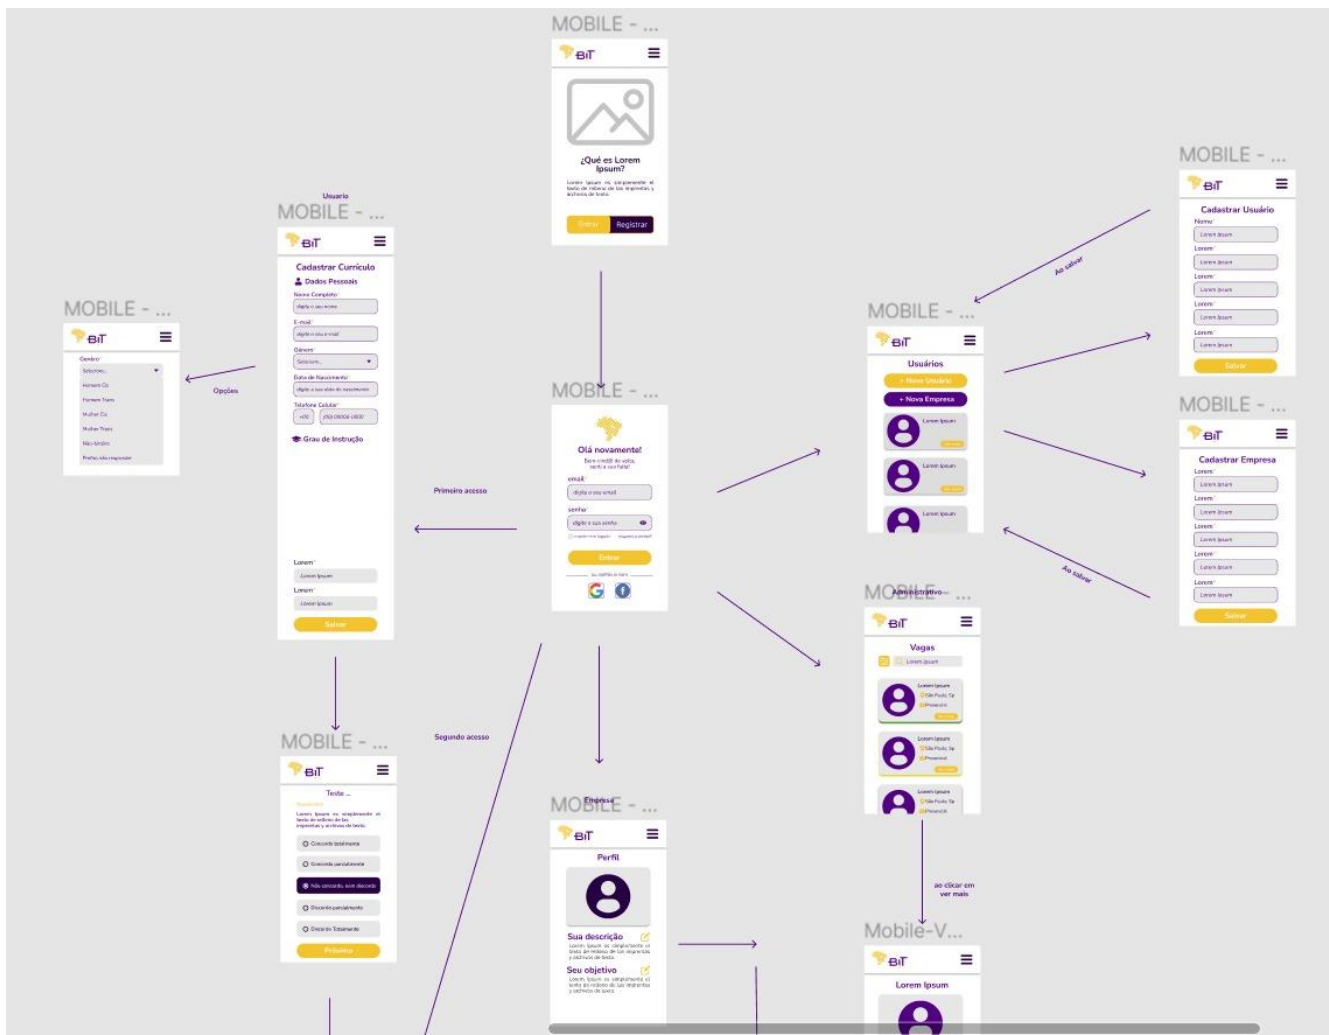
MOBILE - ...

BIT

¿Qué es Lorem Ipsum?

Lorem Ipsum es simplemente el texto de relleno de las imprentas y archivos de texto.

Entrar
Registrar

Usuario
MOBILE - ...

BIT

Cadastrar Currículo

Dados Pessoais

Nome Completo
digite o seu nome

E-mail
digite o seu e-mail

Gênero
Selecione...

Data de Nascimento
digite a sua data de nascimento

Telefone Celular
+55

Grau de Instrução

Lorem
Lorem Ipsum

Lorem
Lorem Ipsum

Salvar

MOBILE - ...

BIT

Gênero
Selecione...
Homem Cis
Homem Trans
Mulher Cis
Mulher Trans
Não-binário
Prefiro não responder

Opções

Primeiro acesso

MOBILE - ...

BIT

Olá novamente!

email
digite o seu email

senha
digite a sua senha

Entrar

MOBILE - ...

BIT

Cadastrar Usuário

Nome
Lorem Ipsum
Lorem
Lorem Ipsum
Lorem
Lorem Ipsum
Lorem
Lorem Ipsum
Lorem
Lorem Ipsum

Salvar

Ao salvar

MOBILE - ...

BIT

Usuários

+ Novo Usuário
+ Nova Empresa

Lorem Ipsum
Lorem Ipsum
Lorem Ipsum

MOBILE - ...

BIT

Cadastrar Empresa

Lorem
Lorem Ipsum
Lorem
Lorem Ipsum
Lorem
Lorem Ipsum
Lorem
Lorem Ipsum
Lorem
Lorem Ipsum

Salvar

Ao salvar

Administrativo
MOBILE - ...

BIT

Vagas

Lorem Ipsum

Lorem Ipsum
São Paulo, Sp
Presencial

Lorem Ipsum
São Paulo, Sp
Presencial

Lorem Ipsum
São Paulo, Sp
Presencial

ao clicar em ver mais

Mobile-V...

BIT

Lorem Ipsum

MOBILE - ...

BIT

Teste ...

Lorem Ipsum es simplemente el texto de relleno de las imprentas y archivos de texto.

Concordo totalmente
Concordo parcialmente
Não concordo, nem discordo
Discordo parcialmente
Discordo Totalmente

Próximo

Segundo acesso

Empresa
MOBILE - ...

BIT

Perfil

Sua descrição
Lorem Ipsum es simplemente el texto de relleno de las imprentas y archivos de texto.

Seu objetivo
Lorem Ipsum es simplemente el texto de relleno de las imprentas y archivos de texto.